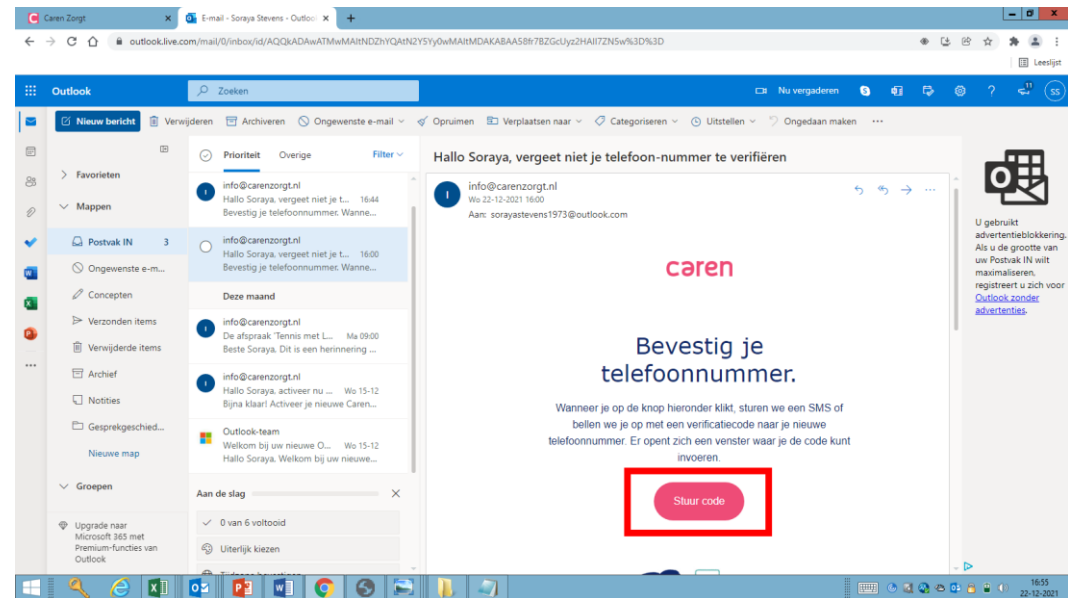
Caren Zorgt
E-mail - Soraya Stevens - Outlook
outlook.live.com/mail/0/inbox/id/AQQkADAwATMwMAItNDZhYQAtN2Y5Yy0wMAItMDAKABAA58fr7BZGcUyz2HAIl7ZN5w%3D%3D
Leeslijst

Outlook
Zoeken
Nu vergaderen
11
SS

Nieuw bericht
Verwijderen
Archiveren
Ongewenste e-mail
Opruimen
Verplaatsen naar
Categoriseren
Uitstellen
Ongedaan maken
...

Favorieten
Mappen
Postvak IN 3
Ongewenste e-m...
Concepten
Verzonden items
Verwijderde items
Archief
Notities
Gesprekgeschied...
Nieuwe map
Groepen
Upgrade naar Microsoft 365 met Premium-functies van Outlook

Prioriteit
Overige
Filter

info@carenzorgt.nl
Hallo Soraya, vergeet niet je t... 16:44
Bevestig je telefoonnummer. Wanne...

info@carenzorgt.nl
Hallo Soraya, vergeet niet je t... 16:00
Bevestig je telefoonnummer. Wanne...

Deze maand

info@carenzorgt.nl
De afspraak 'Tennis met L... Ma 09:00
Beste Soraya. Dit is een herinnering ...

info@carenzorgt.nl
Hallo Soraya, activeer nu ... Wo 15-12
Bijna klaar! Activeer je nieuwe Caren...

Outlook-team
Welkom bij uw nieuwe O... Wo 15-12
Hallo Soraya. Welkom bij uw nieuwe...

Aan de slag
0 van 6 voltooid
Uiterlijk kiezen

Hallo Soraya, vergeet niet je telefoon-nummer te verifiëren

info@carenzorgt.nl
Wo 22-12-2021 16:00
Aan: sorayastevens1973@outlook.com

caren

Bevestig je telefoonnummer.

Wanneer je op de knop hieronder klikt, sturen we een SMS of bellen we je op met een verificatiecode naar je nieuwe telefoonnummer. Er opent zich een venster waar je de code kunt invoeren.

Stuur code

U gebruikt advertentieblokkering. Als u de grootte van uw Postvak IN wilt maximaliseren, registreert u zich voor Outlook zonder advertenties.

16:55
22-12-2021